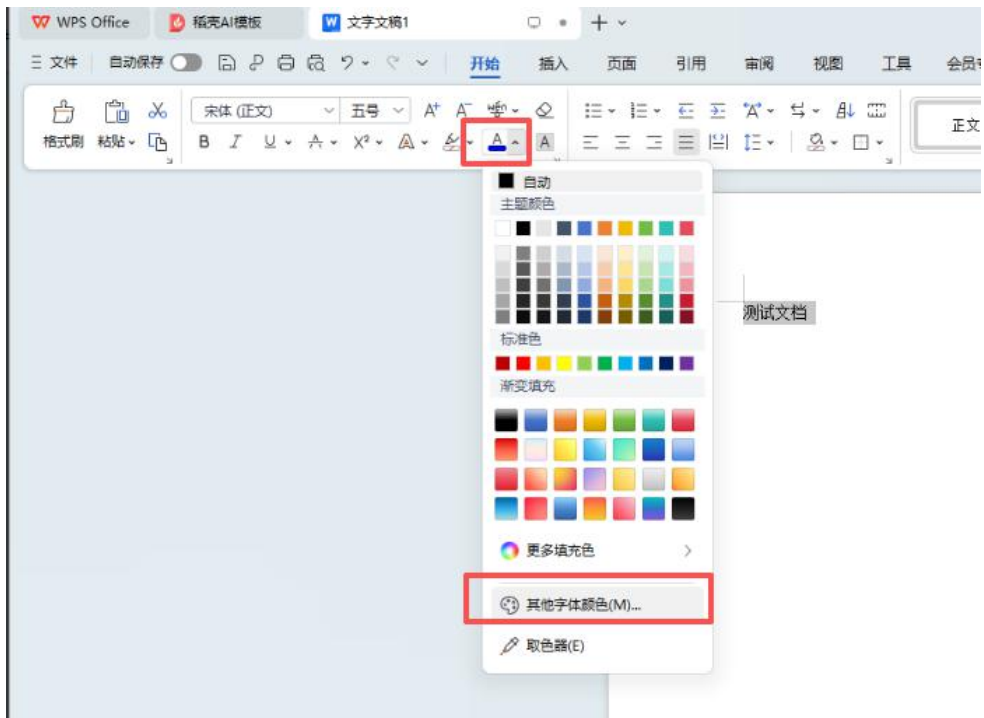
WPS Office 稻壳AI模板 文字文稿1 +

三 文件 自动保存 开始 插入 页面 引用 审阅 视图 工具 会员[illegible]

格式刷 粘贴 宋体 (正文) 五号 B I U X² A 正文

自动
主题颜色
标准色
渐变填充
更多填充色
其他字体颜色(M)...
取色器(E)

测试文档